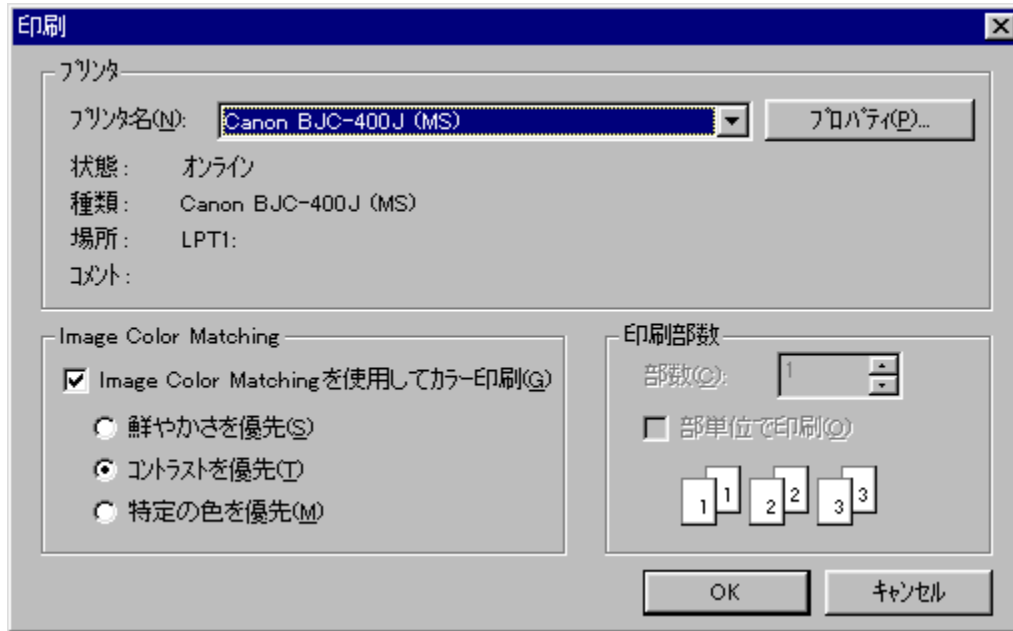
印刷

プリンタ

プリンタ名(N): Canon BJC-400J (MS)

プロパティ(P)...

状態: オンライン

種類: Canon BJC-400J (MS)

場所: LPT1:

コメント:

Image Color Matching

Image Color Matchingを使用してカラー印刷(G)

鮮やかさを優先(S)

コントラストを優先(T)

特定の色を優先(M)

印刷部数

部数(C): 1

部単位で印刷(O)

1 1 2 2 3 3

OK

キャンセル